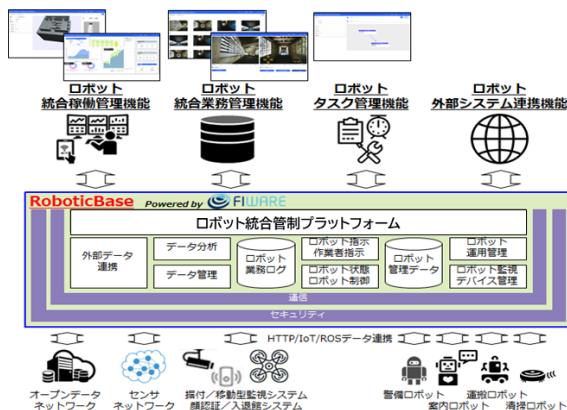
ロボット
統合稼働管理機能

ロボット
統合業務管理機能

ロボット
タスク管理機能

ロボット
外部システム連携機能

RoboticBase Powered by FIWARE

ロボット統合管制プラットフォーム

外部データ連携

データ分析

データ管理

ロボット業務ログ

ロボット指示
作業者指示

ロボット状態
ロボット制御

ロボット管理データ

ロボット運用管理

ロボット監視デバイス管理

通信

セキュリティ

HTTP/IoT/ROSデータ連携

オープンデータネットワーク

センサネットワーク

据付／移動型監視システム
顔認証／入退館システム

警備ロボット

案内ロボット

運搬ロボット

清掃ロボット